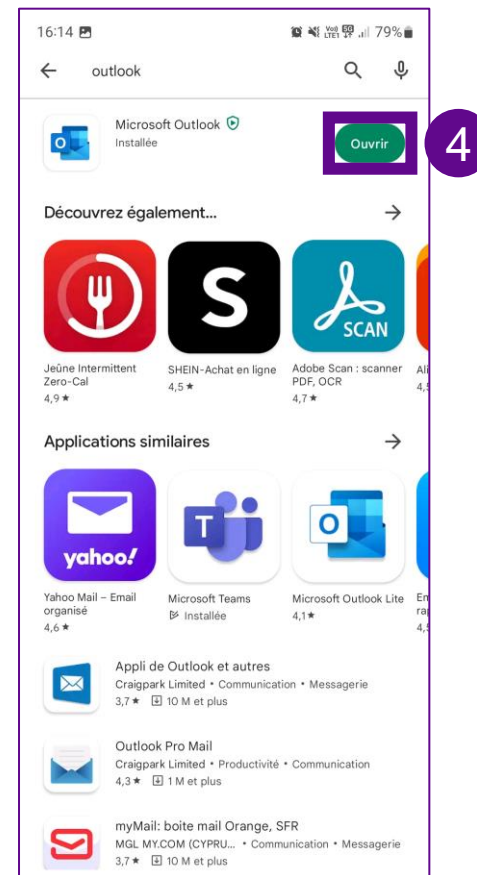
16:14 79%

outlook

Microsoft Outlook
Installée

Ouvrir

4

Découvrez également...

Jeûne Intermittent Zero-Cal
4,9 ★

SHEIN-Achat en ligne
4,5 ★

Adobe Scan : scanner PDF, OCR
4,7 ★

SCAN

Applications similaires

yahoo!

Yahoo Mail – Email organisé
4,6 ★

Microsoft Teams
Installée

Microsoft Outlook Lite
4,1 ★

Appli de Outlook et autres
Craigpark Limited • Communication • Messagerie
3,7 ★ 10 M et plus

Outlook Pro Mail
Craigpark Limited • Productivité • Communication
4,3 ★ 1 M et plus

myMail: boite mail Orange, SFR
MGL MY.COM (CYPRU... • Communication • Messagerie
3,7 ★ 10 M et plus